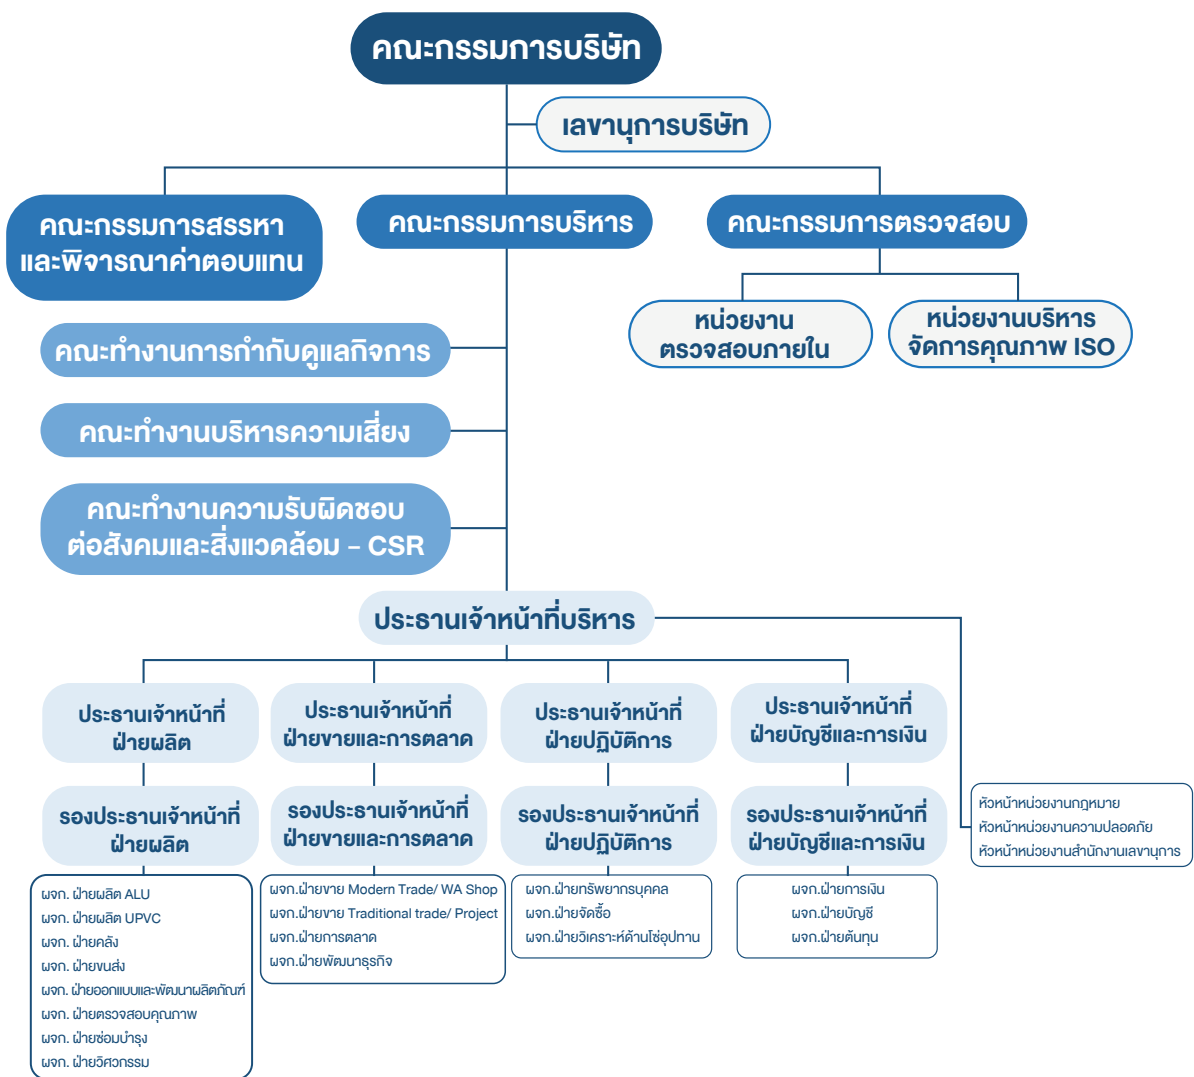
คณะกรรมการบริษัท

เลขานุการบริษัท

คณะกรรมการสรรหา และพิจารณาค่าตอบแทน

คณะกรรมการบริหาร

คณะกรรมการตรวจสอบ

หน่วยงาน ตรวจสอบภายใน

หน่วยงานบริหาร จัดการคุณภาพ ISO

คณะทำงานการกำกับดูแลกิจการ

คณะทำงานบริหารความเสี่ยง

คณะทำงานความรับผิดชอบ ต่อสังคมและสิ่งแวดล้อม - CSR

ประธานเจ้าหน้าที่บริหาร

ประธานเจ้าหน้าที่ ฝ่ายผลิต

ประธานเจ้าหน้าที่ ฝ่ายขายและการตลาด

ประธานเจ้าหน้าที่ ฝ่ายปฏิบัติการ

ประธานเจ้าหน้าที่ ฝ่ายบัญชีและการเงิน

หัวหน้าหน่วยงานกฎหมาย
หัวหน้าหน่วยงานความปลอดภัย
หัวหน้าหน่วยงานสำนักงานเลขานุการ

รองประธานเจ้าหน้าที่ ฝ่ายผลิต

รองประธานเจ้าหน้าที่ ฝ่ายขายและการตลาด

รองประธานเจ้าหน้าที่ ฝ่ายปฏิบัติการ

รองประธานเจ้าหน้าที่ ฝ่ายบัญชีและการเงิน

ผจก. ฝ่ายผลิต ALU
ผจก. ฝ่ายผลิต UPVC
ผจก. ฝ่ายคลัง
ผจก. ฝ่ายขนส่ง
ผจก. ฝ่ายออกแบบและพัฒนาผลิตภัณฑ์
ผจก. ฝ่ายตรวจสอบคุณภาพ
ผจก. ฝ่ายซ่อมบำรุง
ผจก. ฝ่ายวิศวกรรม

ผจก.ฝ่ายขาย Modern Trade/ WA Shop
ผจก.ฝ่ายขาย Traditional trade/ Project
ผจก.ฝ่ายการตลาด
ผจก.ฝ่ายพัฒนาธุรกิจ

ผจก.ฝ่ายทรัพยากรบุคคล
ผจก.ฝ่ายจัดซื้อ
ผจก.ฝ่ายวิเคราะห์ด้านโซ่อุปทาน

ผจก.ฝ่ายการเงิน
ผจก.ฝ่ายบัญชี
ผจก.ฝ่ายต้นทุน